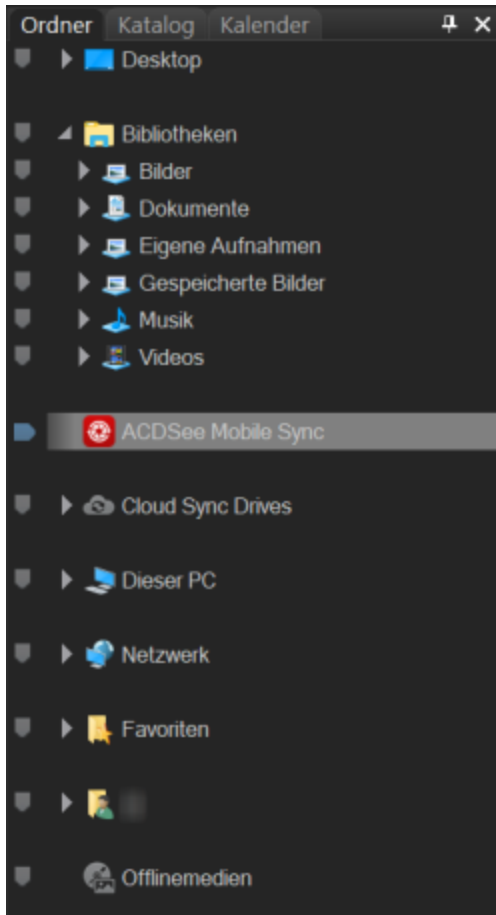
Ordner Katalog Kalender

Desktop

Bibliotheken

Bilder

Dokumente

Eigene Aufnahmen

Gespeicherte Bilder

Musik

Videos

ACDSee Mobile Sync

Cloud Sync Drives

Dieser PC

Netzwerk

Favoriten

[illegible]

Offlinemedien